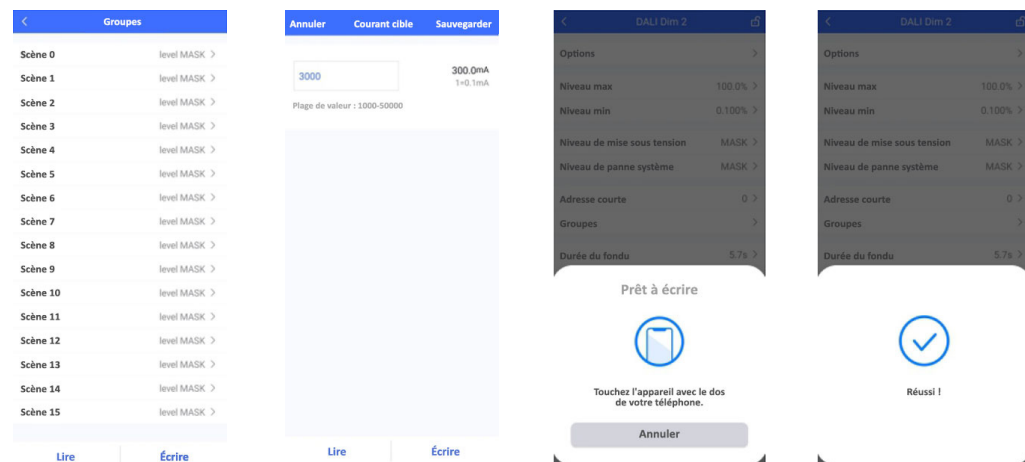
< Groupes

| | |
|---|---|
| Scène 0 | level MASK > |
| Scène 1 | level MASK > |
| Scène 2 | level MASK > |
| Scène 3 | level MASK > |
| Scène 4 | level MASK > |
| Scène 5 | level MASK > |
| Scène 6 | level MASK > |
| Scène 7 | level MASK > |
| Scène 8 | level MASK > |
| Scène 9 | level MASK > |
| Scène 10 | level MASK > |
| Scène 11 | level MASK > |
| Scène 12 | level MASK > |
| Scène 13 | level MASK > |
| Scène 14 | level MASK > |
| Scène 15 | level MASK > |

Lire Écrire

Annuler Courant cible Sauvegarder

3000

300.0mA
1=0.1mA

Plage de valeur : 1000-50000

Lire Écrire

< DALI Dim 2

Options >

Niveau max 100.0% >

Niveau min 0.100% >

Niveau de mise sous tension MASK >

Niveau de panne système MASK >

Adresse courte 0 >

Groupes >

Durée du fondu 5.7s >

Prêt à écrire

Touchez l'appareil avec le dos de votre téléphone.

Annuler

< DALI Dim 2

Options >

Niveau max 100.0% >

Niveau min 0.100% >

Niveau de mise sous tension MASK >

Niveau de panne système MASK >

Adresse courte 0 >

Groupes >

Durée du fondu 5.7s >

Réussi !